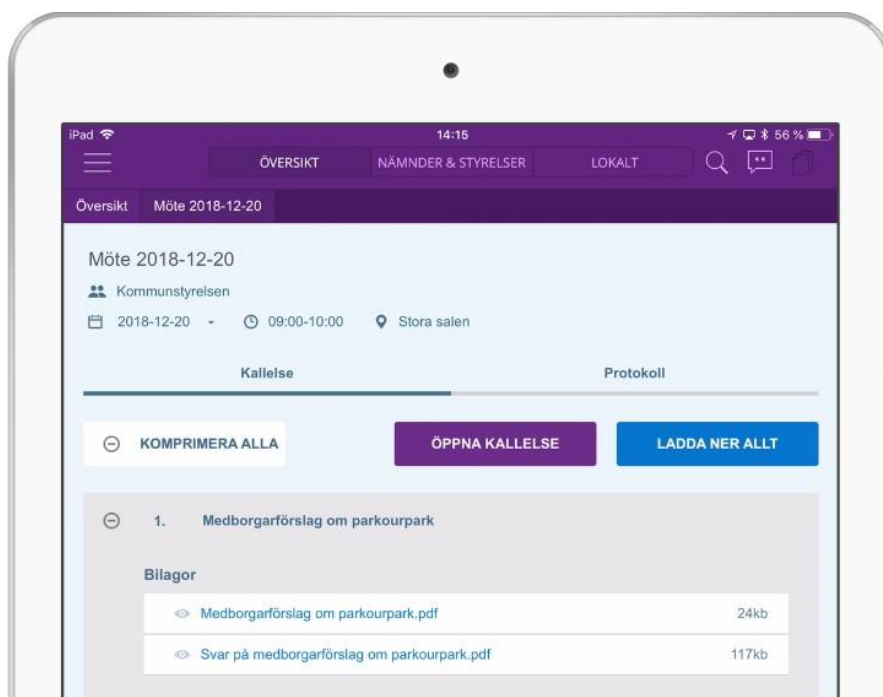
iPad 14:15 56 %

ÖVERSIKT NÄMNDER & STYRELSER LOKALT

Översikt Möte 2018-12-20

Möte 2018-12-20

Kommunstyrelsen

2018-12-20 09:00-10:00 Stora salen

Kallelse Protokoll

KOMPRIMERA ALLA ÖPPNA KALLELSE LADDA NER ALLT

1. Medborgarförslag om parkourpark

Bilagor

Medborgarförslag om parkourpark.pdf 24kb

Svar på medborgarförslag om parkourpark.pdf 117kb